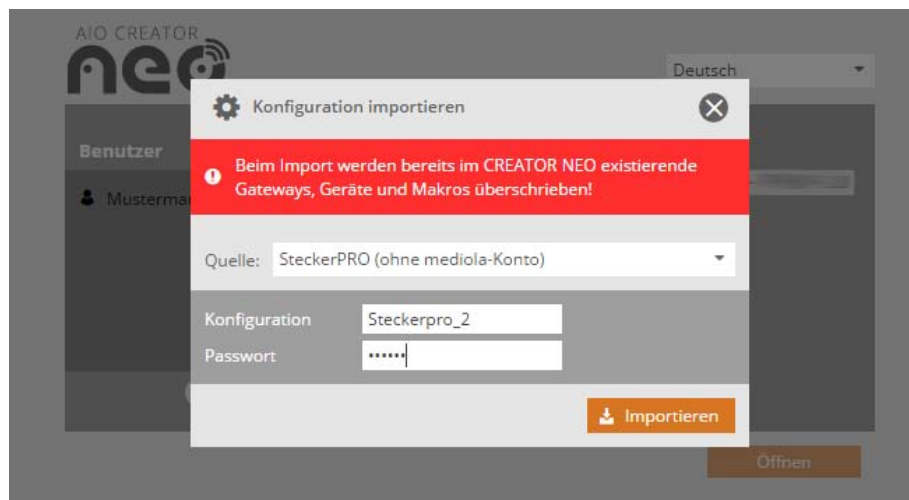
AIO CREATOR
neo

Deutsch

Benutzer

Musterma

Konfiguration importieren

Beim Import werden bereits im CREATOR NEO existierende Gateways, Geräte und Makros überschrieben!

Quelle: SteckerPRO (ohne mediola-Konto)

Konfiguration Steckerpro_2

Passwort ••••••

Importieren

Öffnen